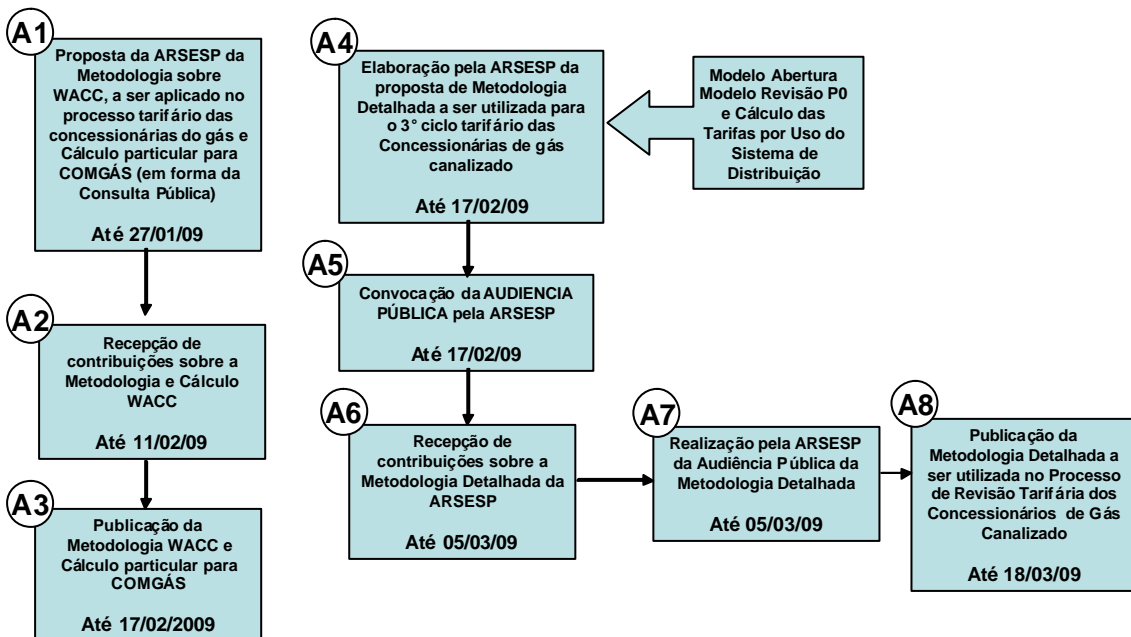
A1

Proposta da ARSESP da Metodologia sobre WACC, a ser aplicado no processo tarifário das concessionárias do gás e Cálculo particular para COMGÁS (em forma da Consulta Pública)

Até 27/01/09

A2

Recepção de contribuições sobre a Metodologia e Cálculo WACC

Até 11/02/09

A3

Publicação da Metodologia WACC e Cálculo particular para COMGÁS

Até 17/02/2009

A4

Elaboração pela ARSESP da proposta de Metodologia Detalhada a ser utilizada para o 3° ciclo tarifário das Concessionárias de gás canalizado

Até 17/02/09

Modelo Abertura Modelo Revisão P0 e Cálculo das Tarifas por Uso do Sistema de Distribuição

A5

Convocação da AUDIENCIA PÚBLICA pela ARSESP

Até 17/02/09

A6

Recepção de contribuições sobre a Metodologia Detalhada da ARSESP

Até 05/03/09

A7

Realização pela ARSESP da Audiência Pública da Metodologia Detalhada

Até 05/03/09

A8

Publicação da Metodologia Detalhada a ser utilizada no Processo de Revisão Tarifária dos Concessionários de Gás Canalizado

Até 18/03/09